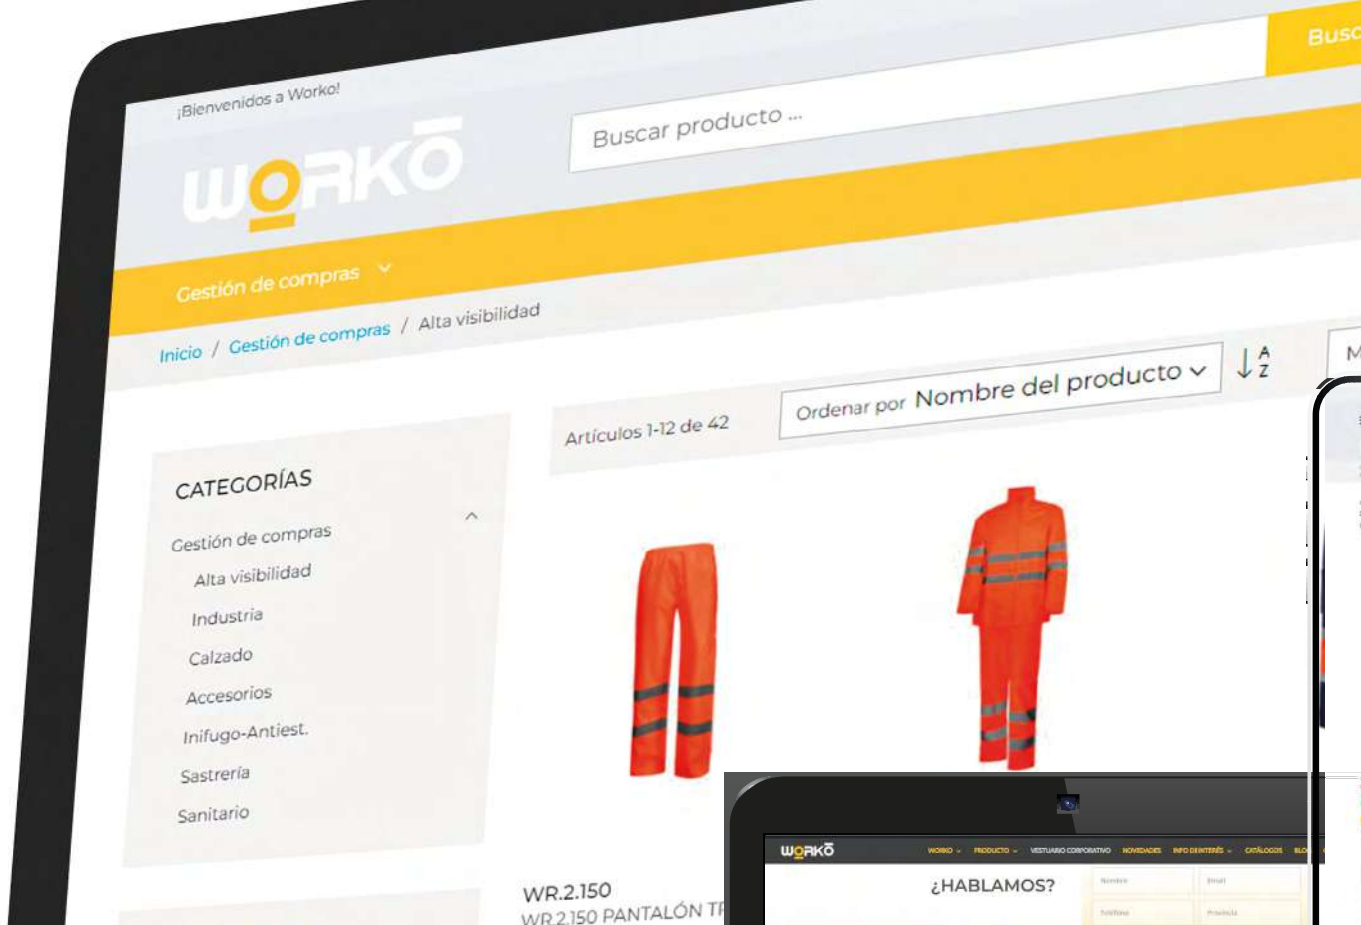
¡Bienvenidos a Workō!

WORKŌ

Buscar producto ...

Busc

Gestión de compras

Inicio / Gestión de compras / Alta visibilidad

Artículos 1-12 de 42

Ordenar por Nombre del producto

A Z

M

CATEGORÍAS

Gestión de compras

Alta visibilidad

Industria

Calzado

Accesorios

Inifugo-Antiest.

Sastrería

Sanitario

WR.2.150

WR.2.150 PANTALÓN T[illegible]

WORKŌ

WORKO PRODUCTO VESTUARIO CORPORATIVO NOVEDADES INFO DE INTERÉS CATÁLOGOS BLO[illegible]

¿HABLAMOS?

Nombre

Email

Teléfono

Provincia